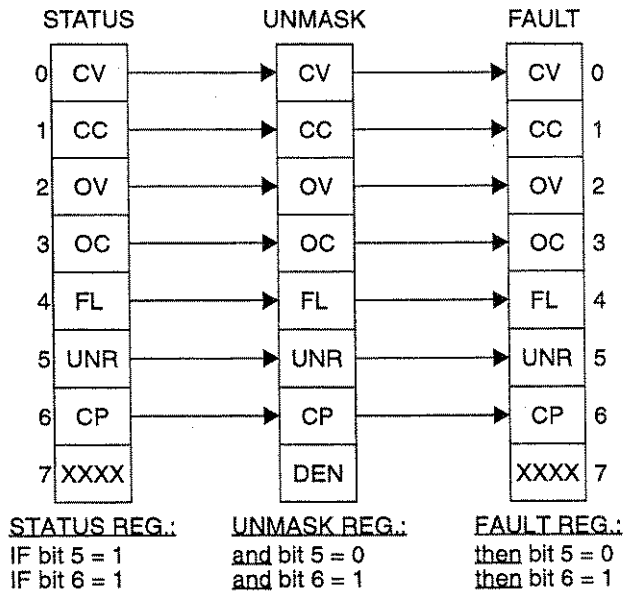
STATUS

UNMASK

FAULT

| | STATUS | UNMASK | FAULT | |
|---|---|---|---|---|
| 0 | CV | CV | CV | 0 |
| 1 | CC | CC | CC | 1 |
| 2 | OV | OV | OV | 2 |
| 3 | OC | OC | OC | 3 |
| 4 | FL | FL | FL | 4 |
| 5 | UNR | UNR | UNR | 5 |
| 6 | CP | CP | CP | 6 |
| 7 | XXXX | DEN | XXXX | 7 |

STATUS REG.:
IF bit 5 = 1
IF bit 6 = 1

UNMASK REG.:
and bit 5 = 0
and bit 6 = 1

FAULT REG.:
then bit 5 = 0
then bit 6 = 1